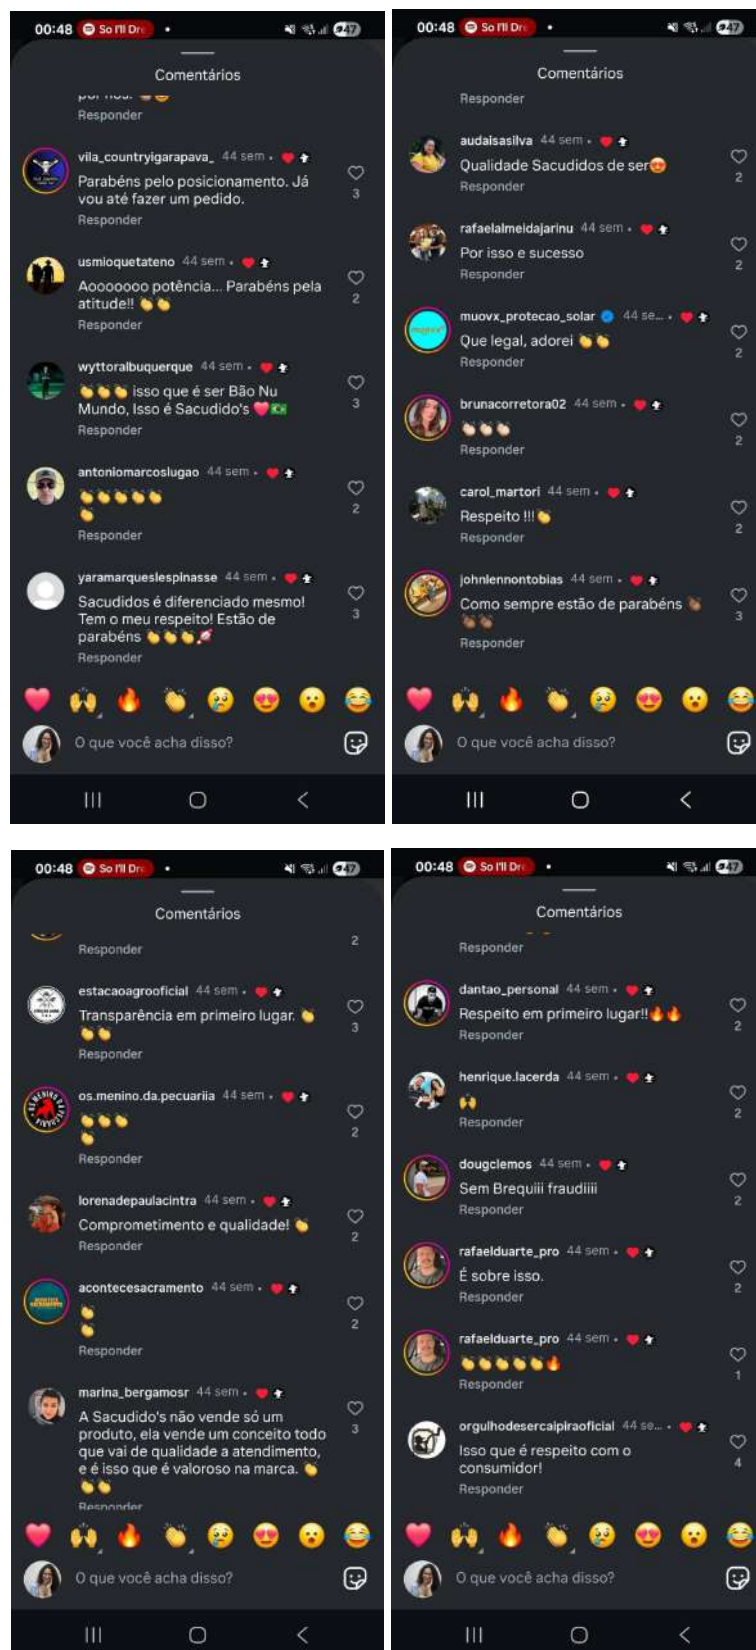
00:48 So I'll Dre • 47

Comentários

Responder

vila_countryigarapava_ 44 sem •
Parabéns pelo posicionamento. Já vou até fazer um pedido.
Responder
3

usmioquetateno 44 sem •
Aooooooo potência... Parabéns pela atitude!! 👏👏
Responder
2

wyttoralbuquerque 44 sem •
👏👏👏 isso que é ser Bão Nu Mundo, Isso é Sacudido's 💖🇧🇷
Responder
3

antoniomarcoslugao 44 sem •
👏👏👏👏👏👏
Responder
2

yaramarqueslespinasse 44 sem •
Sacudidos é diferenciado mesmo! Tem o meu respeito! Estão de parabéns 👏👏👏
Responder
3

O que você acha disso?

00:48 So I'll Dre • 47

Comentários

Responder

audaisasilva 44 sem •
Qualidade Sacudidos de ser😍
Responder
2

rafaelalmeidajarinu 44 sem •
Por isso e sucesso
Responder
2

muovx_protecao_solar 44 se... •
Que legal, adorei 👏👏
Responder
2

brunacorretora02 44 sem •
👏👏👏
Responder
2

carol_martori 44 sem •
Respeito !!!👏
Responder
2

johnlennontobias 44 sem •
Como sempre estão de parabéns 👏👏👏
Responder
3

O que você acha disso?

00:48 So I'll Dre • 47

Comentários

Responder
2

estacaoagrooficial 44 sem •
Transparência em primeiro lugar. 👏👏👏
Responder
3

os.menino.da.pecuariia 44 sem •
👏👏👏👏
Responder
2

lorenadepaulacintra 44 sem •
Comprometimento e qualidade! 👏
Responder
2

acontecesacramento 44 sem •
👏👏
Responder
2

marina_bergamosr 44 sem •
A Sacudido's não vende só um produto, ela vende um conceito todo que vai de qualidade a atendimento, e é isso que é valoroso na marca. 👏👏👏
Responder
3

O que você acha disso?

00:48 So I'll Dre • 47

Comentários

Responder

dantao_personal 44 sem •
Respeito em primeiro lugar!!🔥🔥
Responder
2

henrique.lacerda 44 sem •
🙌
Responder
2

dougclemos 44 sem •
Sem Brequiii fraudiiii
Responder
2

rafaelduarte_pro 44 sem •
É sobre isso.
Responder
2

rafaelduarte_pro 44 sem •
👏👏👏👏👏🔥
Responder
1

orgulhodesercaipiraoficial 44 se... •
Isso que é respeito com o consumidor!
Responder
4

O que você acha disso?